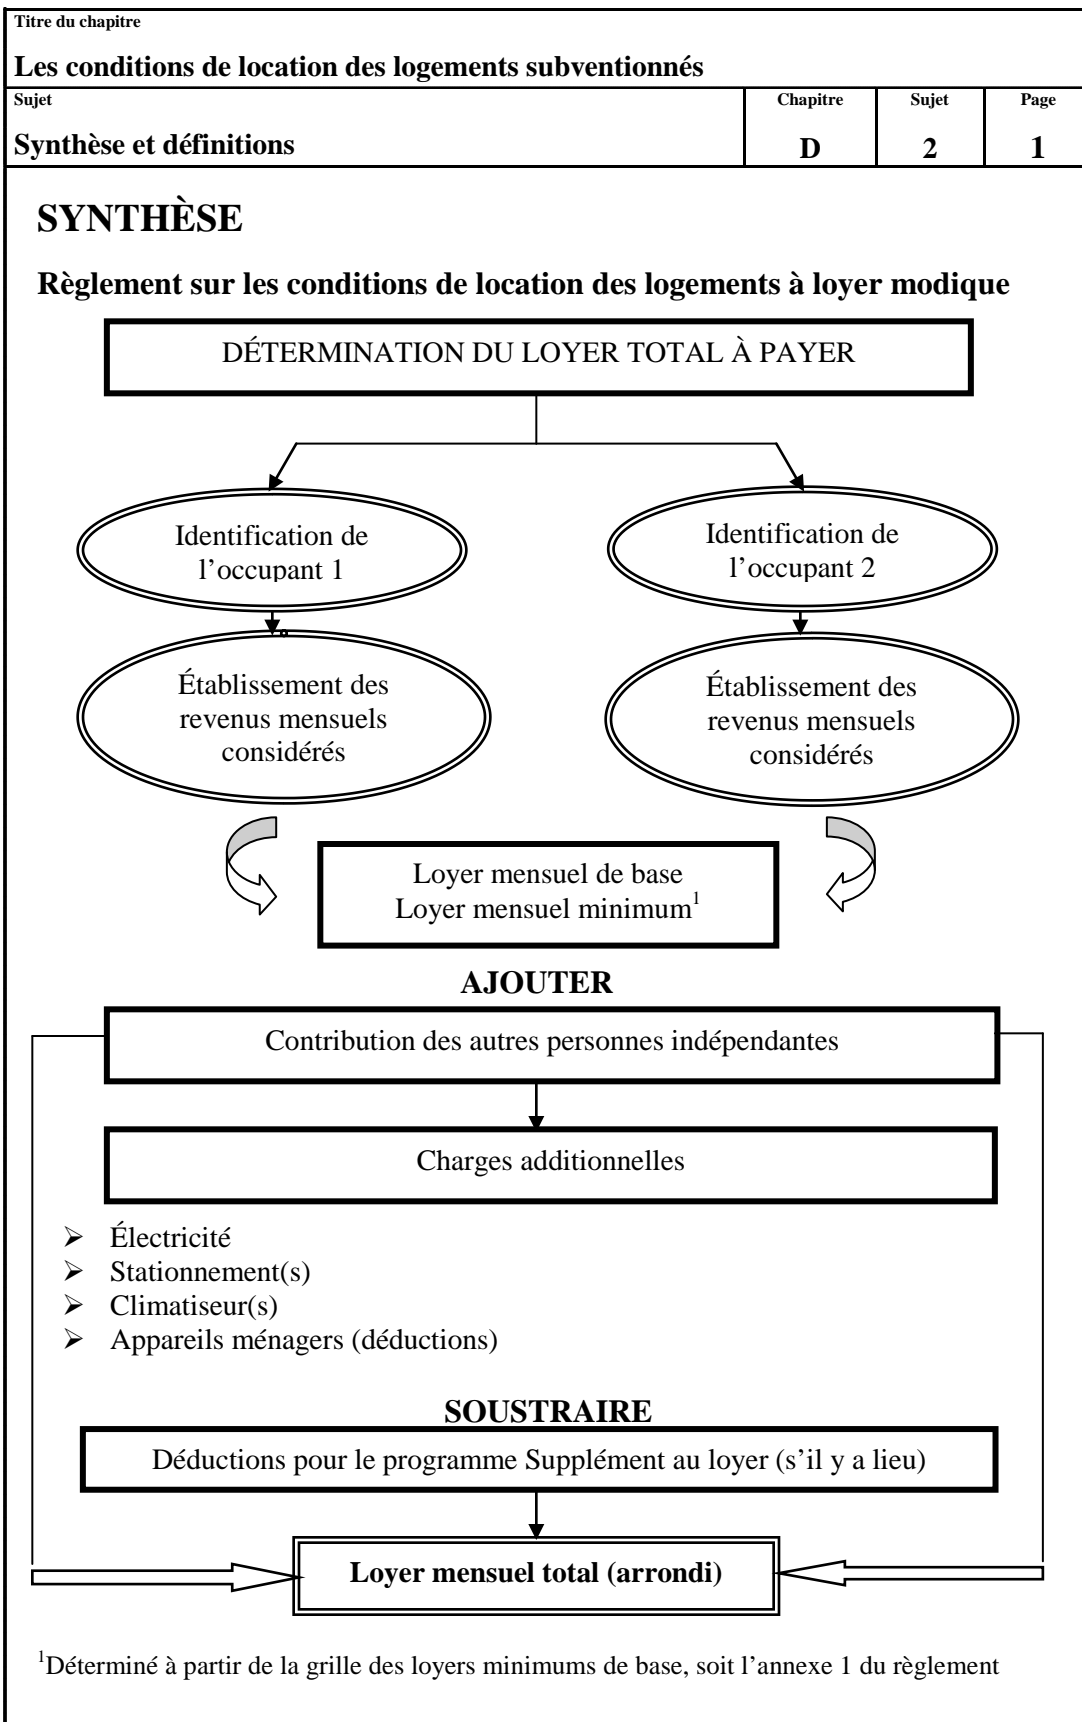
Titre du chapitre

Les conditions de location des logements subventionnés

| Sujet | Chapitre | Sujet | Page |
|---|---|---|---|
| Synthèse et définitions | D | 2 | 1 |

SYNTHÈSE

Règlement sur les conditions de location des logements à loyer modique

DÉTERMINATION DU LOYER TOTAL À PAYER

Identification de l'occupant 1

Identification de l'occupant 2

Établissement des revenus mensuels considérés

Établissement des revenus mensuels considérés

Loyer mensuel de base
Loyer mensuel minimum$^1$

AJOUTER

Contribution des autres personnes indépendantes

Charges additionnelles

➢ Électricité
➢ Stationnement(s)
➢ Climatiseur(s)
➢ Appareils ménagers (déductions)

SOUSTRAIRE

Déductions pour le programme Supplément au loyer (s'il y a lieu)

Loyer mensuel total (arrondi)

$^1$Déterminé à partir de la grille des loyers minimums de base, soit l'annexe 1 du règlement